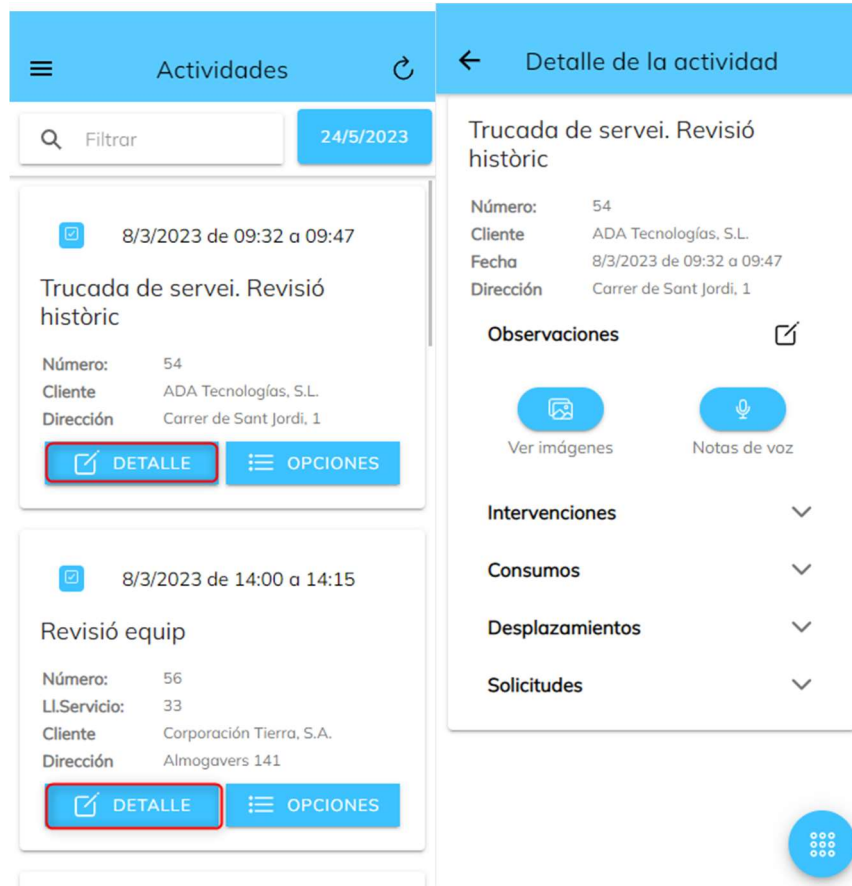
Actividades

Filtrar

24/5/2023

8/3/2023 de 09:32 a 09:47

Trucada de servei. Revisió històric

| | |
|---|---|
| Número: | 54 |
| Cliente | ADA Tecnologías, S.L. |
| Dirección | Carrer de Sant Jordi, 1 |

DETALLE

OPCIONES

8/3/2023 de 14:00 a 14:15

Revisió equip

| | |
|---|---|
| Número: | 56 |
| Ll.Servicio: | 33 |
| Cliente | Corporación Tierra, S.A. |
| Dirección | Almogavers 141 |

DETALLE

OPCIONES

Detalle de la actividad

Trucada de servei. Revisió històric

| | |
|---|---|
| Número: | 54 |
| Cliente | ADA Tecnologías, S.L. |
| Fecha | 8/3/2023 de 09:32 a 09:47 |
| Dirección | Carrer de Sant Jordi, 1 |

Observaciones

Ver imágenes

Notas de voz

Intervenciones

Consumos

Desplazamientos

Solicitudes